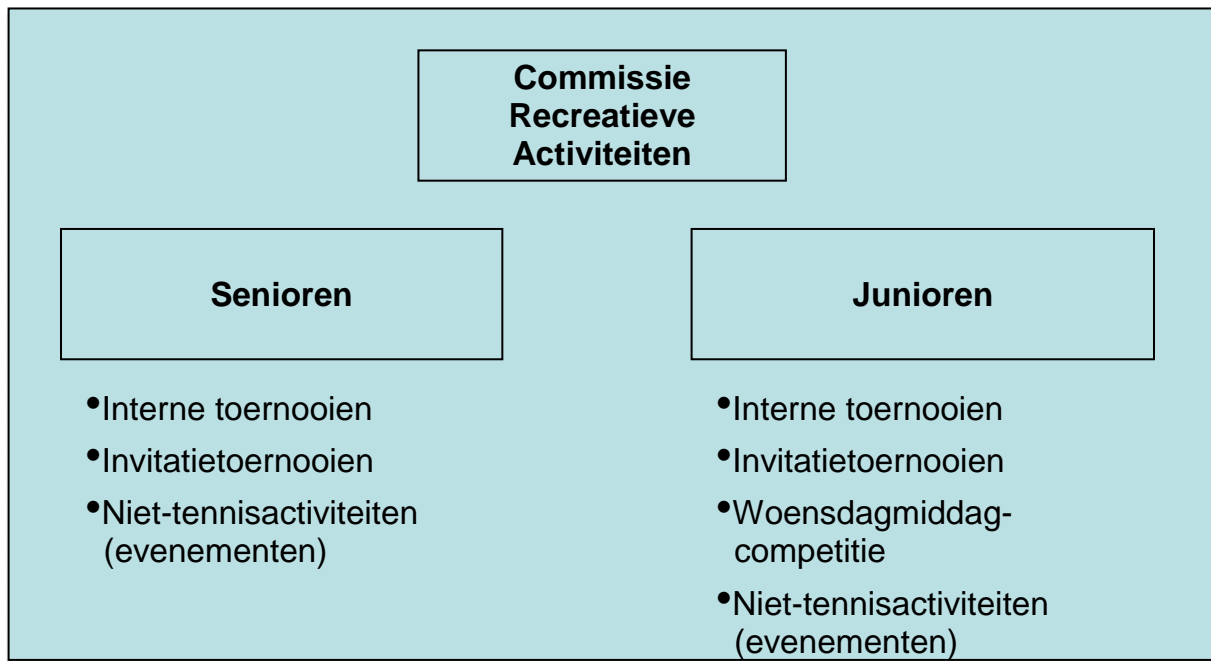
Commissie Recreatieve Activiteiten

Senioren

•Interne toernooien
•Invitatietoernooien
•Niet-tennisactiviteiten (evenementen)

Junioren

•Interne toernooien
•Invitatietoernooien
•Woensdagmiddag-competitie
•Niet-tennisactiviteiten (evenementen)